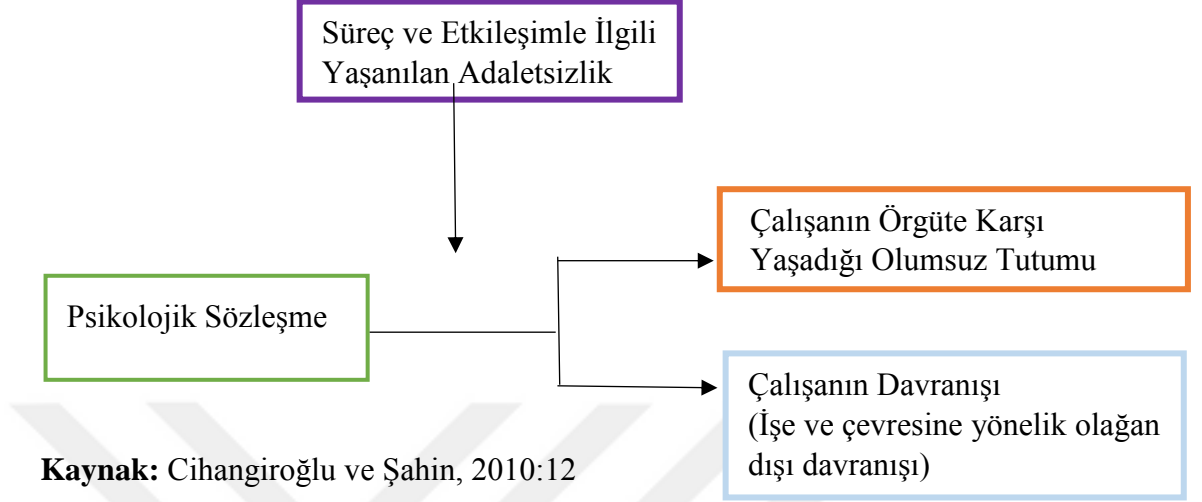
Süreç ve Etkileşimle İlgili Yaşanılan Adaletsizlik

Psikolojik Sözleşme

Çalışanın Örgüte Karşı Yaşadığı Olumsuz Tutumu

Çalışanın Davranışı
(İşe ve çevresine yönelik olağan dışı davranışı)

**Kaynak:** Cihangiroğlu ve Şahin, 2010:12